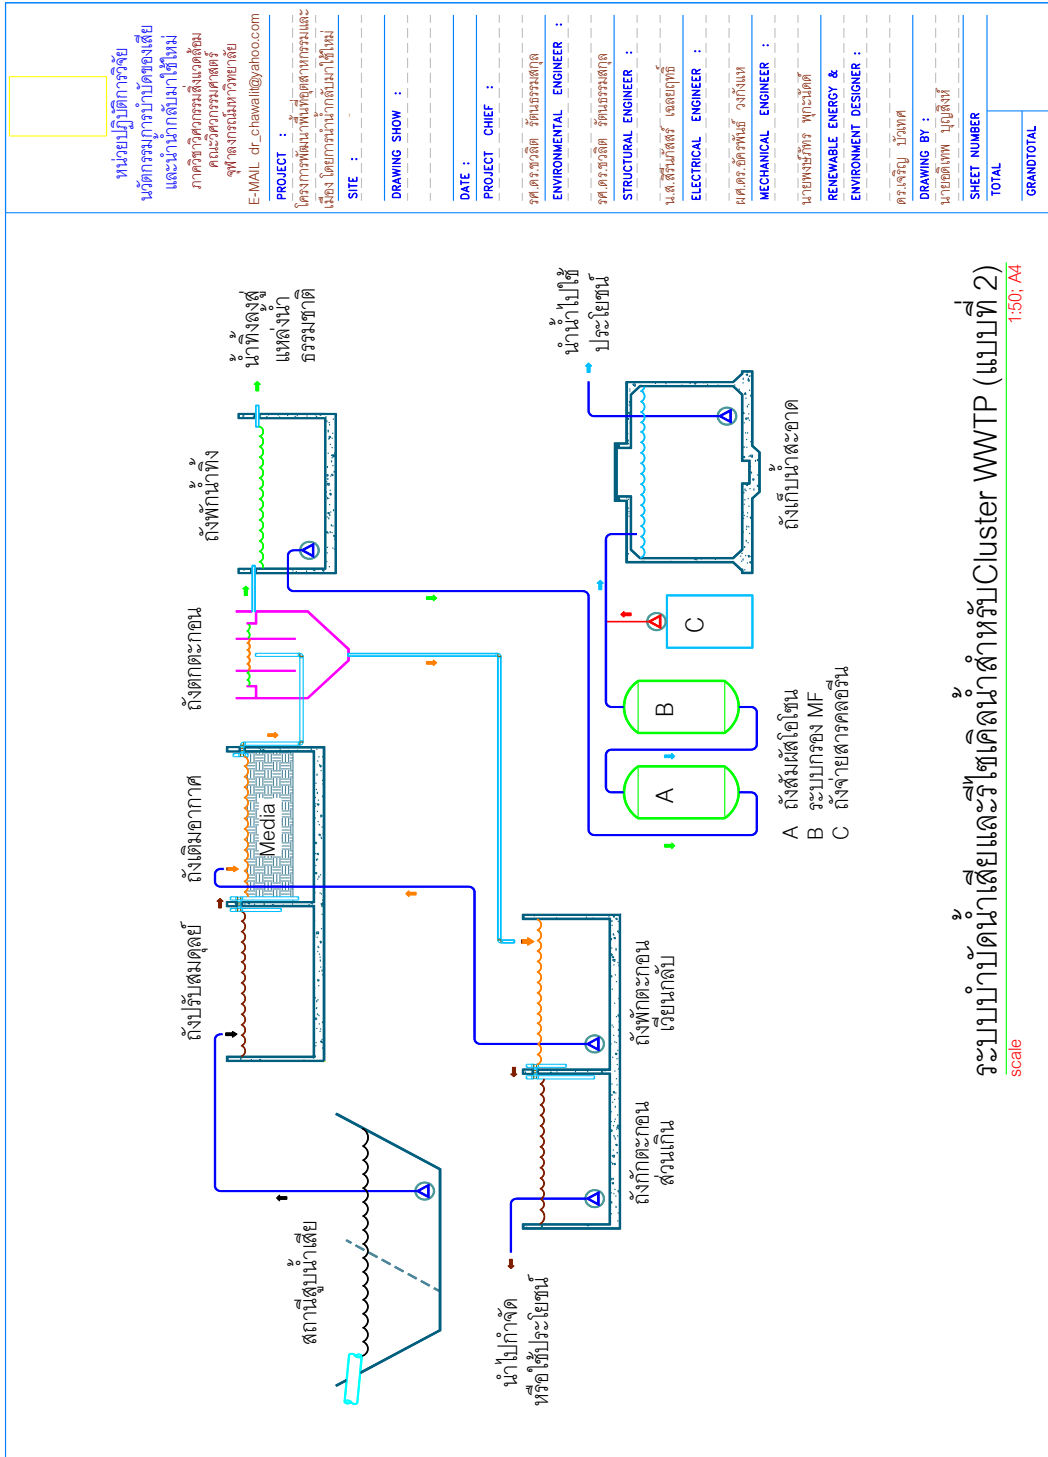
หน่วยปฏิบัติการวิจัย นวัตกรรมการบำบัดของเสีย และนำกลับมาใช้ใหม่
ภาควิชาวิศวกรรมสิ่งแวดล้อม คณะวิศวกรรมศาสตร์ จุฬาลงกรณ์มหาวิทยาลัย
E-MAIL dr_chawalit@yahoo.com
PROJECT :
โครงการพัฒนาพื้นที่อุตสาหกรรมและเมือง โดยการนำน้ำกลับมาใช้ใหม่
SITE :
DRAWING SHOW :
DATE :
PROJECT CHIEF :
รศ.ดร.ชวลิต รัตนธรรมสกุล
ENVIRONMENTAL ENGINEER :
รศ.ดร.ชวลิต รัตนธรรมสกุล
STRUCTURAL ENGINEER :
น.ส.ศิรินภัสสร์ เฉลยฤทธิ์
ELECTRICAL ENGINEER :
ผศ.ดร.อัครพันธ์ วงศ์กังแห
MECHANICAL ENGINEER :
นายพงษ์ภัทร พุกะนัดดี
RENEWABLE ENERGY & ENVIRONMENT DESIGNER :
ดร.เจริญ บัวเทศ
DRAWING BY :
นายอดิเทพ บุญสิงห์
SHEET NUMBER
TOTAL
GRANDTOTAL

น้ำทิ้งลงสู่แหล่งน้ำธรรมชาติ
ถังพักน้ำทิ้ง
ถังตกตะกอน
ถังเติมอากาศ
Media
ถังปรับสมดุลย์
สถานีสูบน้ำเสีย
นำไปกำจัด หรือใช้ประโยชน์
ถังกักตะกอนส่วนเกิน
ถังพักตะกอนเวียนกลับ
น้ำนำไปใช้ประโยชน์
ถังเก็บน้ำสะอาด
C
B
A
A ถังสัมผัสโอโซน
B ระบบกรอง MF
C ถังจ่ายสารคลอรีน

ระบบบำบัดน้ำเสียและรีไซเคิลน้ำสำหรับCluster WWTP (แบบที่ 2)
scale
1:50; A4